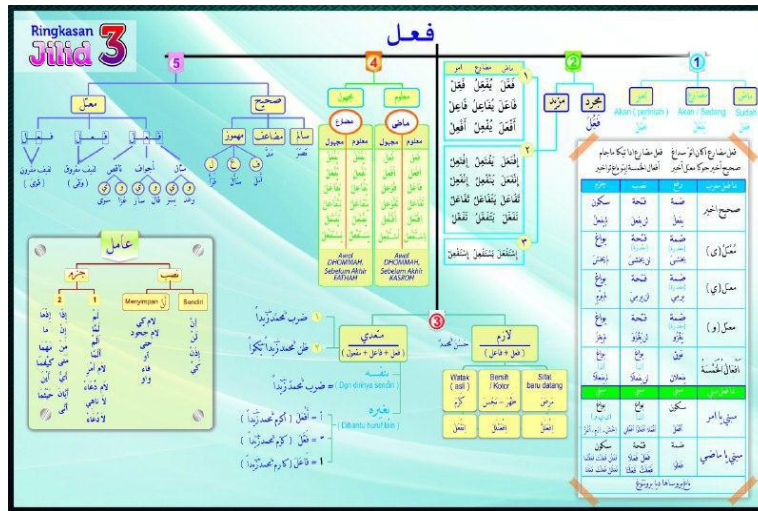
Ringkasan Jilid 3

فعل

5

4

2

1

معتل

صحيح

مجهول

معلوم

مزيد

مجرد

أمر

مضارع

ماض

Akan ( perintah )

Akan / Sedang

Sudah

فَعَلَ

ماضي مضارع أمر

فَعَّلَ يُفَعِّلُ فَعِّلْ

فَاعَلَ يُفَاعِلُ فَاعِلْ

أَفْعَلَ يُفْعِلُ أَفْعِلْ

اِفْتَعَلَ يَفْتَعِلُ اِفْتَعِلْ

اِنْفَعَلَ يَنْفَعِلُ اِنْفَعِلْ

تَفَاعَلَ يَتَفَاعَلُ تَفَاعَلْ

تَفَعَّلَ يَتَفَعَّلُ تَفَعَّلْ

اِسْتَفْعَلَ يَسْتَفْعِلُ اِسْتَفْعِلْ

مضارع

ماضي

معلوم مجهول

معلوم مجهول

Awal DHOMMAH, Sebelum Akhir FATHAH

Awal DHOMMAH, Sebelum Akhir KASROH

سالم

مضاعف

مهموز

لفيف مقرون

لفيف مفروق

أجوف

ناقص

مثال

عامل

جزم

نصب

Menyimpan

Sendiri

2

1

3

متعدي

( فعل + فاعل + مفعول )

لازم

( فعل + فاعل )

ضرب محمد زيدا

ظن محمد زيدا بكرا

حسن محمد

بنفسه

( Diri dirinya sendiri )

بغيره

( Dibantu huruf lain )

Watak ( asli )

Bersih / Kotor

Sifat baru datang

فعل مضارع اذا كان الاّخر صحيح

مرفوع

منصوب

مجزوم

صحيح آخر

معتل (ي)

معتل (ا)

معتل (و)

أفعال الخمسة

مبني بأمر

مبني بماضي

ضمة

فتحة

سكون

حذف